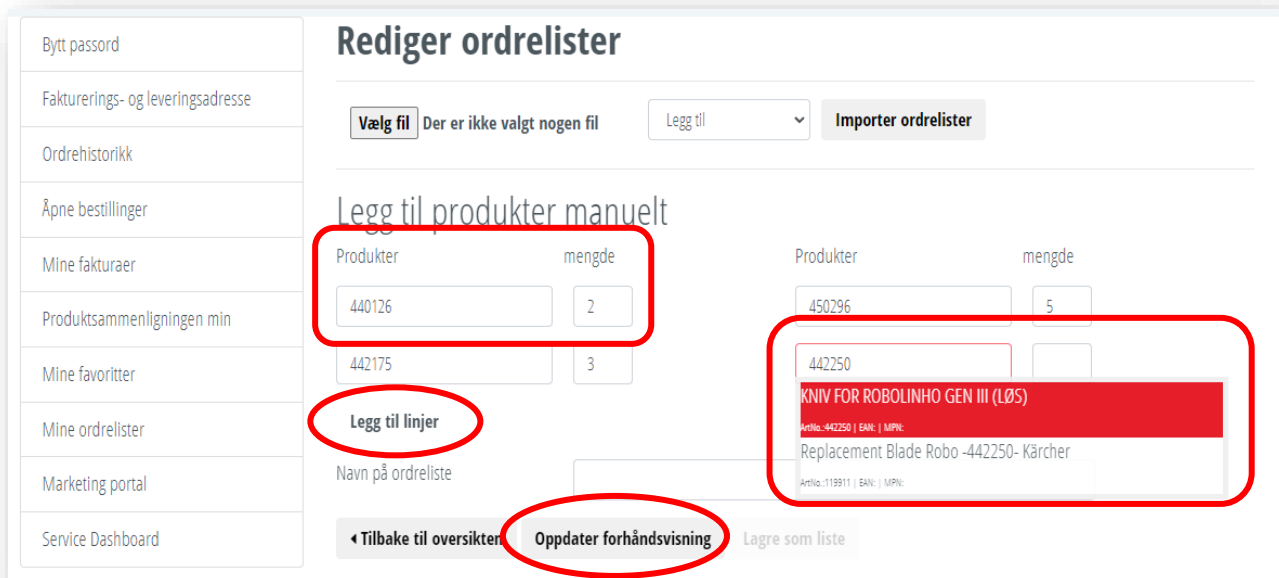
Bytt passord

Fakturerings- og leveringsadresse

Ordrehistorikk

Åpne bestillinger

Mine fakturaer

Produktsammenligningen min

Mine favoritter

Mine ordrelister

Marketing portal

Service Dashboard

Rediger ordrelister

Vælg fil Der er ikke valgt nogen fil

Legg til

Importer ordrelister

Legg til produkter manuelt

| Produkter | mengde | Produkter | mengde |
|---|---|---|---|
| 440126 | 2 | 450296 | 5 |
| 442175 | 3 | 442250 | |

KNIV FOR ROBOLINHO GEN III (LØS)

ArtNo.:442250 | EAN: | MPN:

Replacement Blade Robo -442250- Kärcher

ArtNo.:119911 | EAN: | MPN:

Legg til linjer

Navn på ordreliste

Tilbake til oversikten

Oppdater forhåndsvisning

Lagre som liste